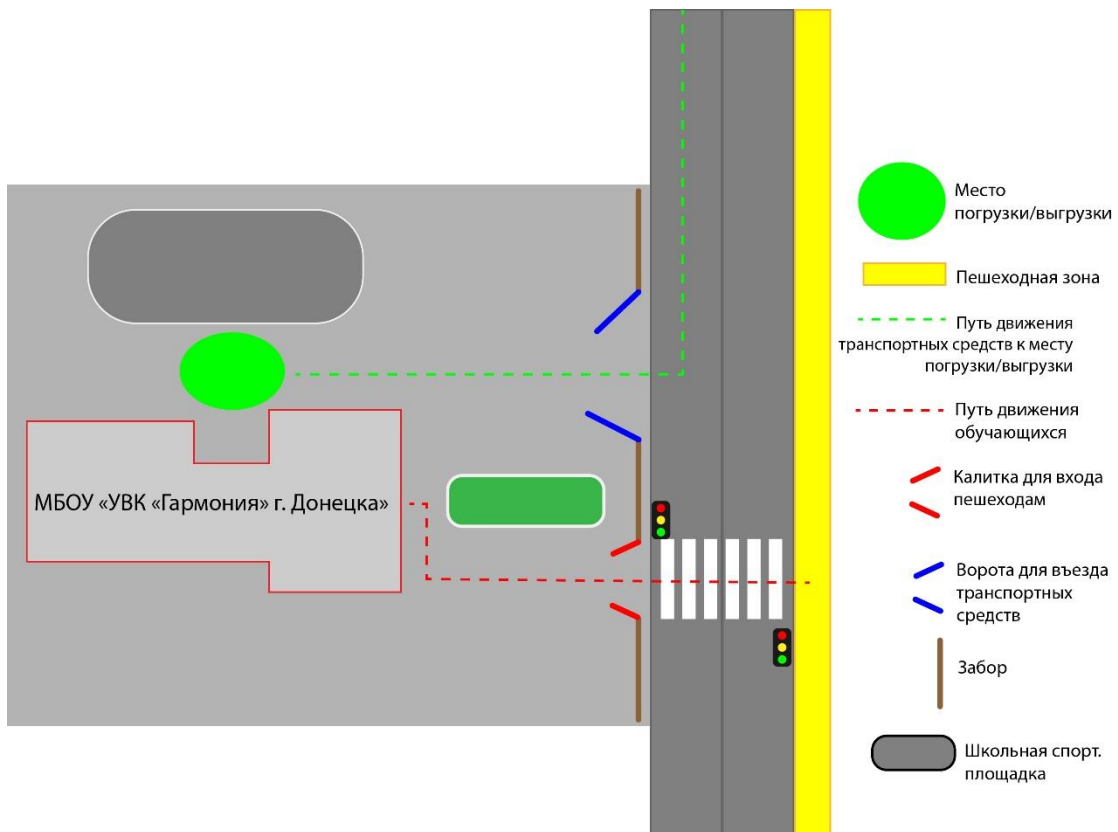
МБОУ «УВК «Гармония» г. Донецка»

Место погрузки/выгрузки

Пешеходная зона

Путь движения транспортных средств к месту погрузки/выгрузки

Путь движения обучающихся

Калитка для входа пешеходам

Ворота для въезда транспортных средств

Забор

Школьная спорт. площадка